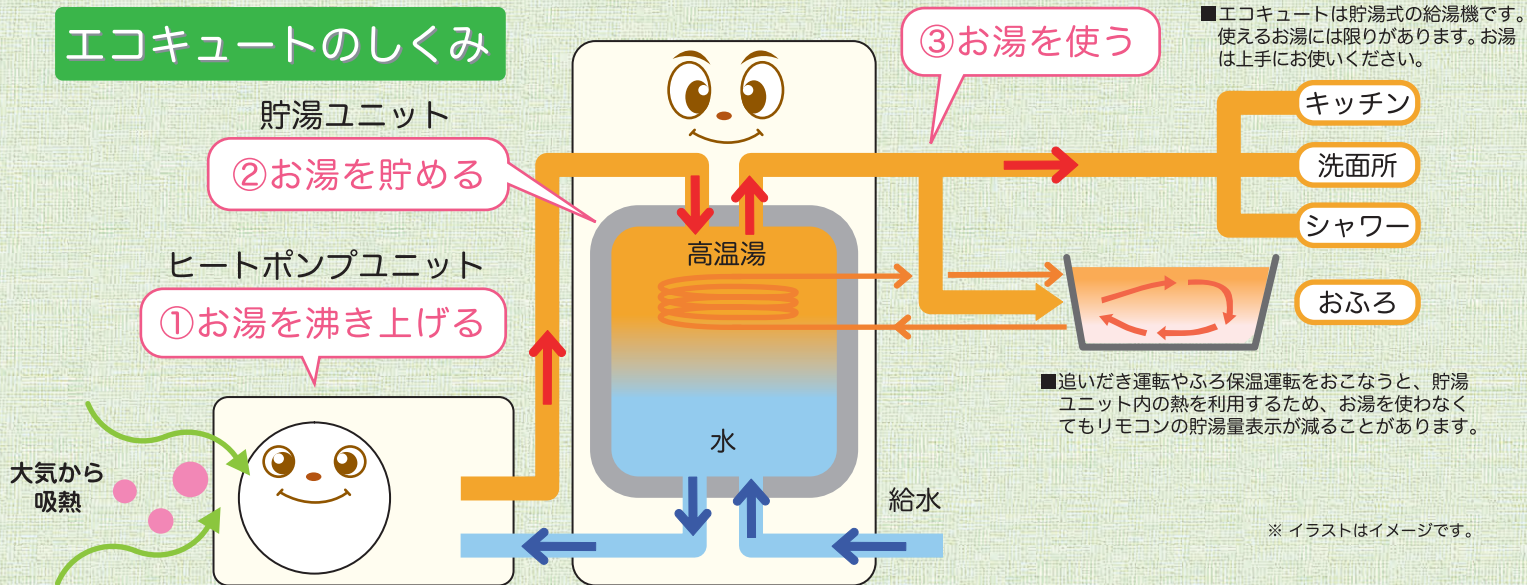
エコキュートのしくみ

貯湯ユニット

②お湯を貯める

ヒートポンプユニット

①お湯を沸き上げる

大気から吸熱

高温湯

水

給水

③お湯を使う

■エコキュートは貯湯式の給湯機です。使えるお湯には限りがあります。お湯は上手にお使いください。

キッチン

洗面所

シャワー

おふろ

■追いだき運転やふろ保温運転をおこなうと、貯湯ユニット内の熱を利用するため、お湯を使わなくてもリモコンの貯湯量表示が減ることがあります。

※ イラストはイメージです。